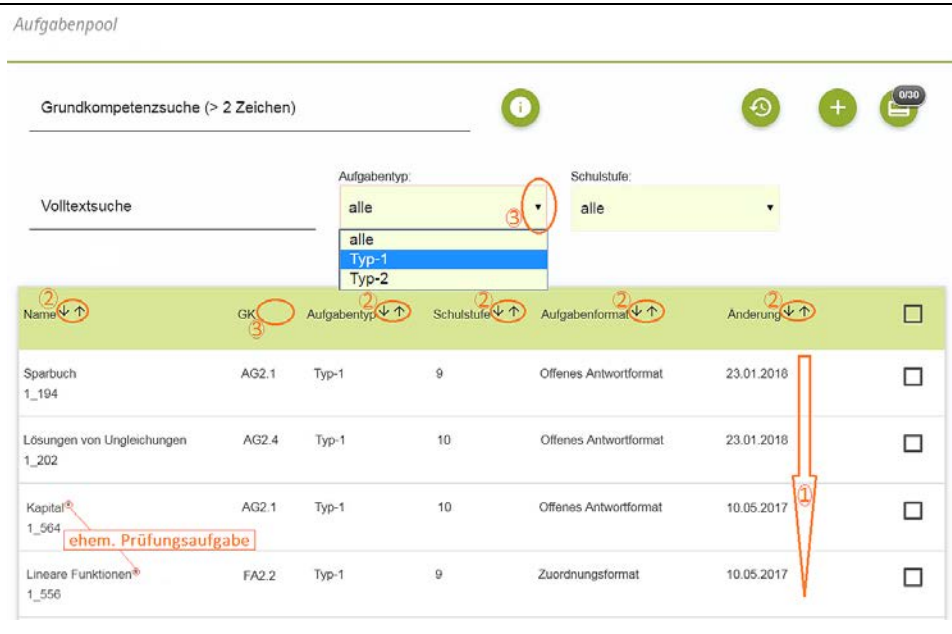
Aufgabenpool

Grundkompetenzsuche (> 2 Zeichen)

0/30

Volltextsuche

Aufgabentyp:
alle
③
alle
Typ-1
Typ-2

Schulstufe:
alle

| ② Name ↓↑ | GK ③ | ② Aufgabentyp ↓↑ | ② Schulstufe ↓↑ | ② Aufgabenformat ↓↑ | ② Änderung ↓↑ | |
|---|---|---|---|---|---|---|
| Sparbuch 1_194 | AG2.1 | Typ-1 | 9 | Offenes Antwortformat | 23.01.2018 | ☐ |
| Lösungen von Ungleichungen 1_202 | AG2.4 | Typ-1 | 10 | Offenes Antwortformat | 23.01.2018 | ☐ |
| Kapital® 1_564 | AG2.1 | Typ-1 | 10 | Offenes Antwortformat | 10.05.2017 | ☐ |
| Lineare Funktionen® 1_556 | FA2.2 | Typ-1 | 9 | Zuordnungsformat | 10.05.2017 | ☐ |

ehem. Prüfungsaufgabe

①